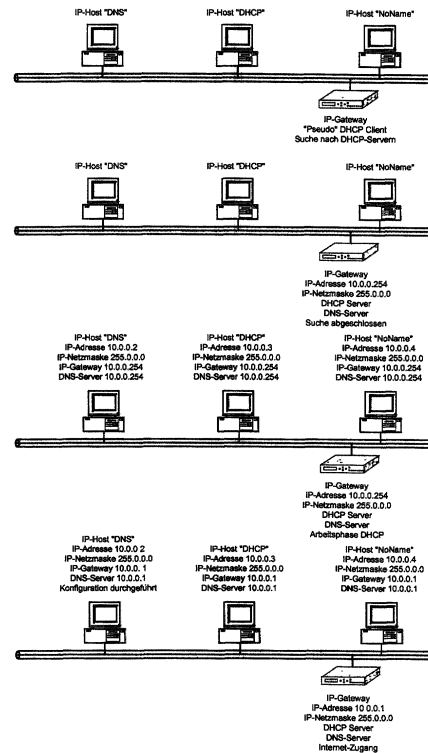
IP-Host "DNS"
IP-Host "DHCP"
IP-Host "NoName"

IP-Gateway
"Pseudo" DHCP Client
Suche nach DHCP-Servern

IP-Host "DNS"
IP-Host "DHCP"
IP-Host "NoName"

IP-Gateway
IP-Adresse 10.0.0.254
IP-Netzmaske 255.0.0.0
DHCP Server
DNS-Server
Suche abgeschlossen

IP-Host "DNS"
IP-Adresse 10.0.0.2
IP-Netzmaske 255.0.0.0
IP-Gateway 10.0.0.254
DNS-Server 10.0.0.254

IP-Host "DHCP"
IP-Adresse 10.0.0.3
IP-Netzmaske 255.0.0.0
IP-Gateway 10.0.0.254
DNS-Server 10.0.0.254

IP-Host "NoName"
IP-Adresse 10.0.0.4
IP-Netzmaske 255.0.0.0
IP-Gateway 10.0.0.254
DNS-Server 10.0.0.254

IP-Gateway
IP-Adresse 10.0.0.254
IP-Netzmaske 255.0.0.0
DHCP Server
DNS-Server
Arbeitsphase DHCP

IP-Host "DNS"
IP-Adresse 10.0.0.2
IP-Netzmaske 255.0.0.0
IP-Gateway 10.0.0. 1
DNS-Server 10.0.0.1
Konfiguration durchgeführt

IP-Host "DHCP"
IP-Adresse 10.0.0.3
IP-Netzmaske 255.0.0.0
IP-Gateway 10.0.0.1
DNS-Server 10.0.0.1

IP-Host "NoName"
IP-Adresse 10.0.0.4
IP-Netzmaske 255.0.0.0
IP-Gateway 10.0.0.1
DNS-Server 10.0.0.1

IP-Gateway
IP-Adresse 10 0.0.1
IP-Netzmaske 255.0.0.0
DHCP Server
DNS-Server
Internet-Zugang